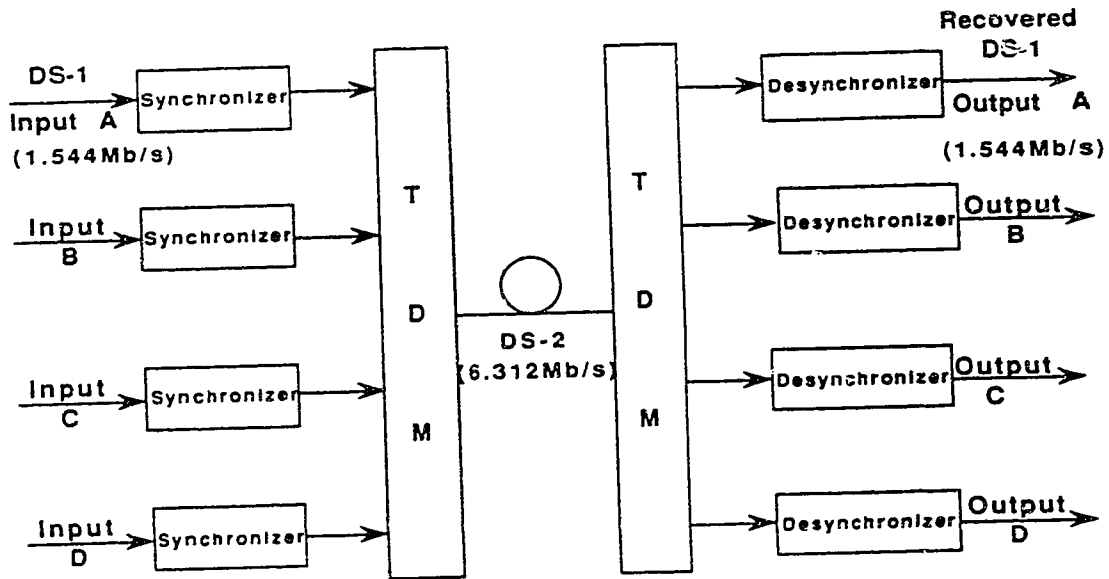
DS-1
Input A
(1.544Mb/s)

Synchronizer

Input
B

Synchronizer

Input
C

Synchronizer

Input
D

Synchronizer

T
D
M

DS-2
(6.312Mb/s)

T
D
M

Desynchronizer

Recovered
DS-1
Output A
(1.544Mb/s)

Desynchronizer

Output
B

Desynchronizer

Output
C

Desynchronizer

Output
D